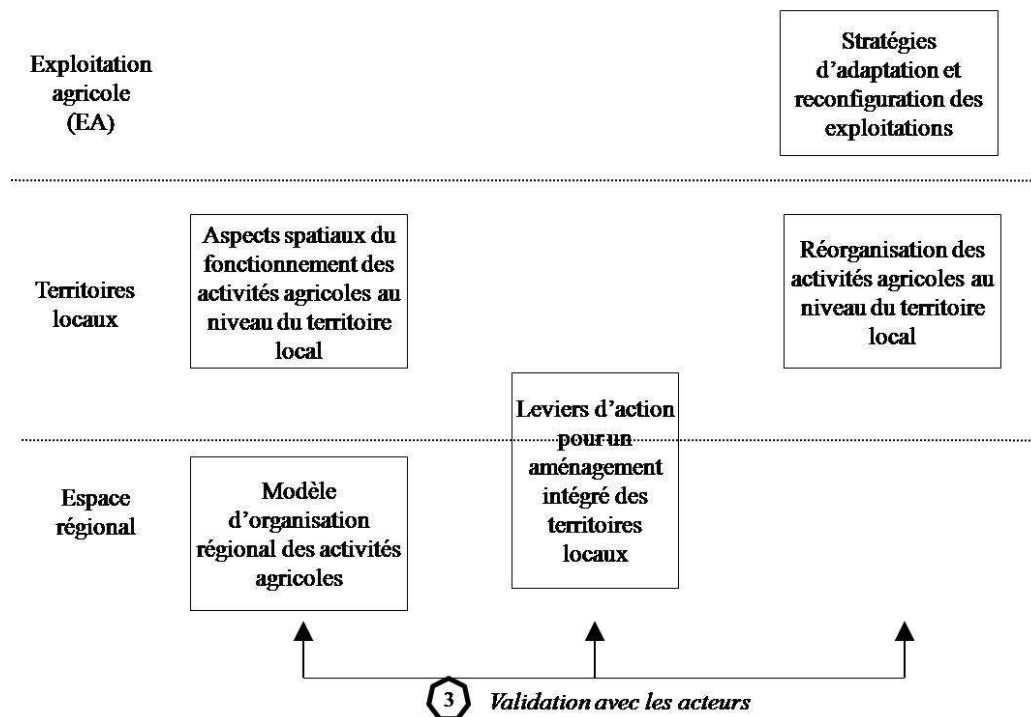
Exploitation agricole (EA)

Stratégies d'adaptation et reconfiguration des exploitations

Territoires locaux

Aspects spatiaux du fonctionnement des activités agricoles au niveau du territoire local

Réorganisation des activités agricoles au niveau du territoire local

Leviers d'action pour un aménagement intégré des territoires locaux

Espace régional

Modèle d'organisation régional des activités agricoles

3 Validation avec les acteurs